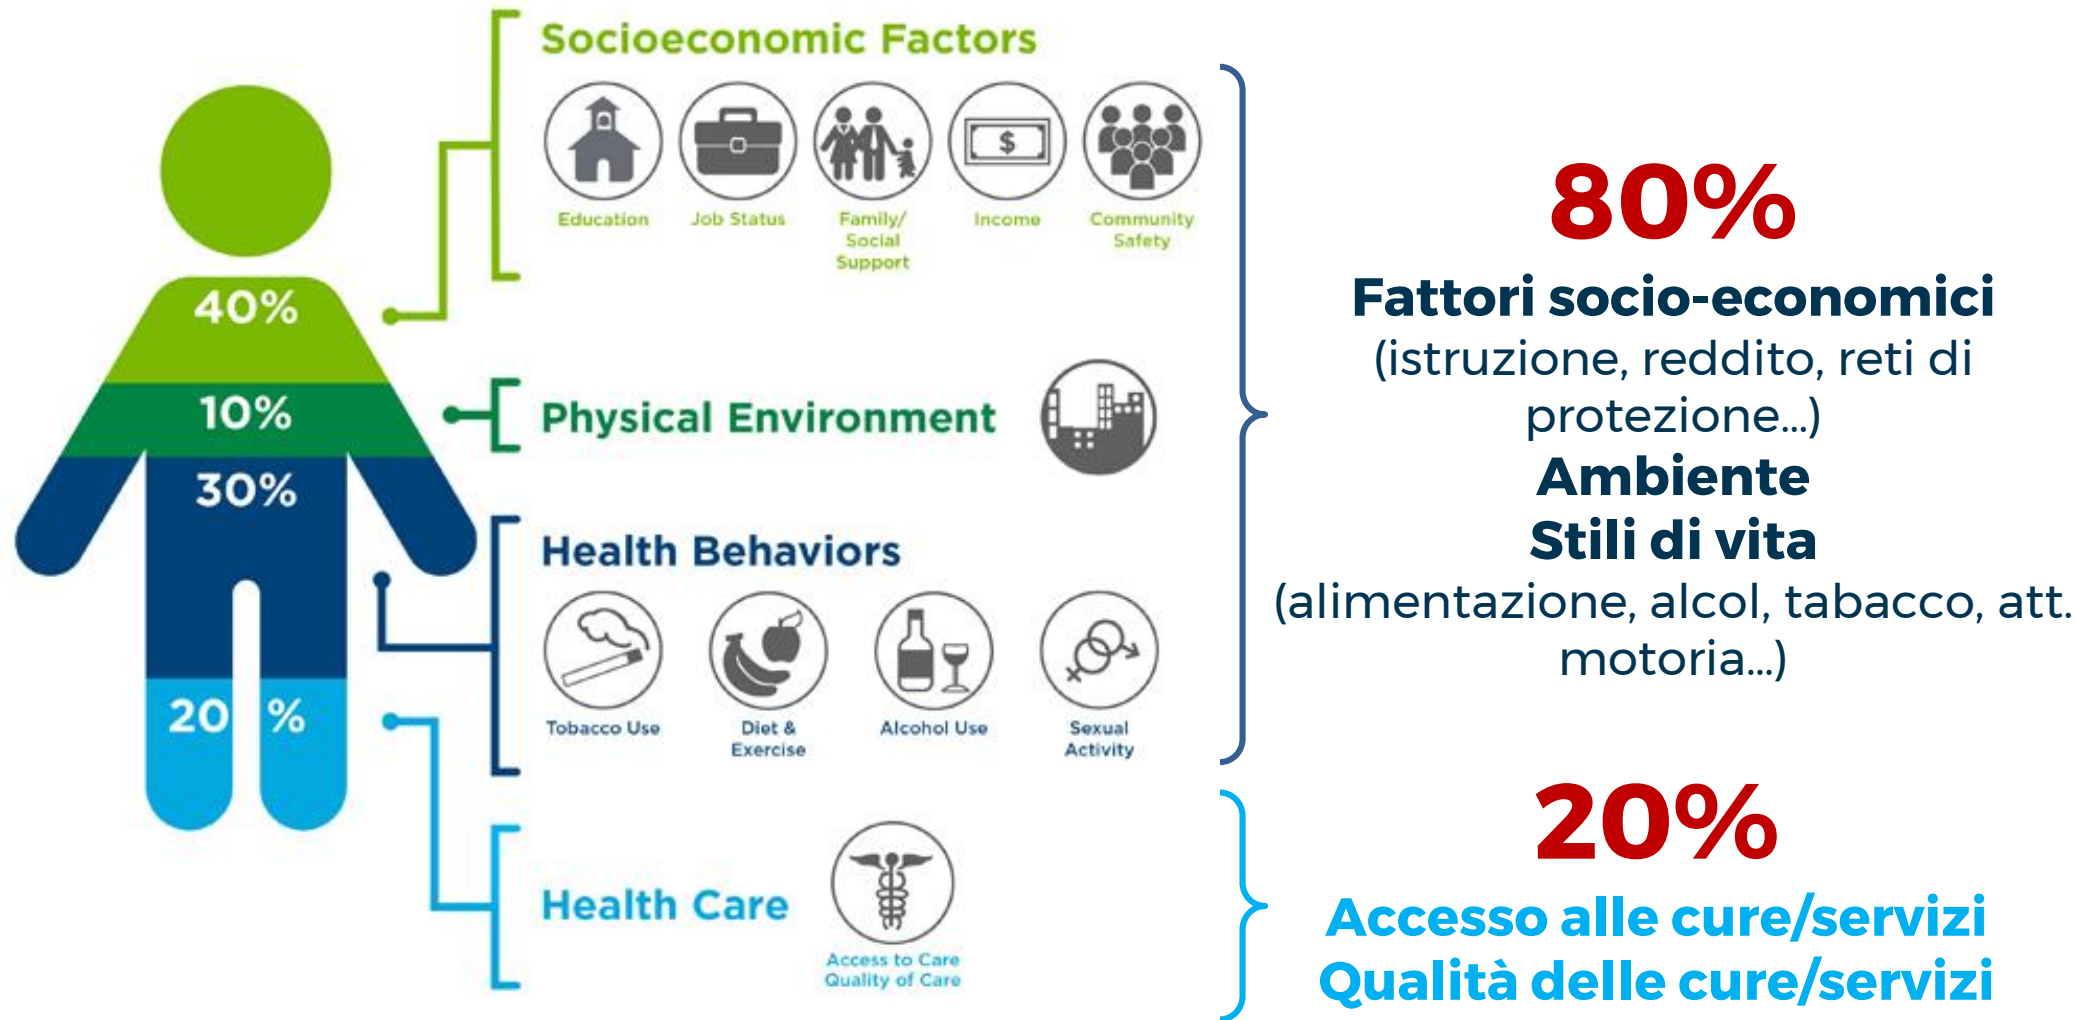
40%

10%

30%

20%

Socioeconomic Factors

Education

Job Status

Family/ Social Support

Income

Community Safety

Physical Environment

Health Behaviors

Tobacco Use

Diet & Exercise

Alcohol Use

Sexual Activity

Health Care

Access to Care
Quality of Care

80%

Fattori socio-economici
(istruzione, reddito, reti di protezione…)
Ambiente
Stili di vita
(alimentazione, alcol, tabacco, att. motoria…)

20%

Accesso alle cure/servizi
Qualità delle cure/servizi